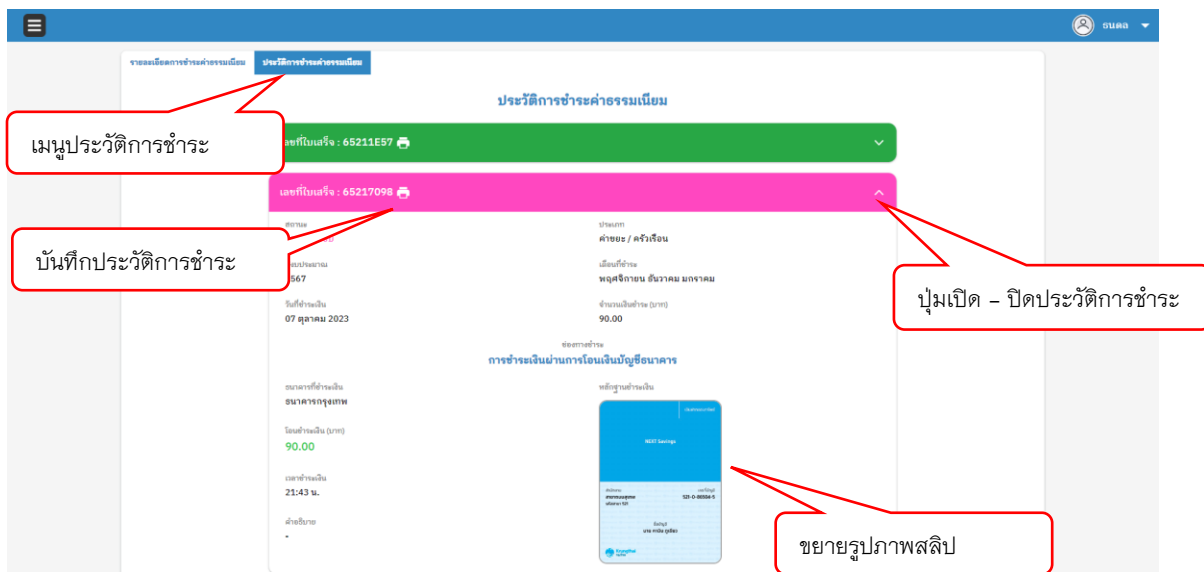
ธนดล

รายละเอียดการชำระค่าธรรมเนียม

ประวัติการชำระค่าธรรมเนียม

ประวัติการชำระค่าธรรมเนียม

เมนูประวัติการชำระ

เลขที่ใบเสร็จ : 65211E57

เลขที่ใบเสร็จ : 65217098

สถานะ

ประเภท
ค่าขยะ / ครัวเรือน

บันทึกประวัติการชำระ

งบประมาณ
2567

เดือนที่ชำระ
พฤศจิกายน ธันวาคม มกราคม

ปุ่มเปิด – ปิดประวัติการชำระ

วันที่ชำระเงิน
07 ตุลาคม 2023

จำนวนเงินชำระ (บาท)
90.00

ช่องทางชำระ
การชำระเงินผ่านการโอนเงินบัญชีธนาคาร

ธนาคารที่ชำระเงิน
ธนาคารกรุงเทพ

หลักฐานชำระเงิน

NEXT Savings

โอนชำระเงิน (บาท)
90.00

เวลาชำระเงิน
21:43 น.

คำอธิบาย
-

ขยายรูปภาพสลิป